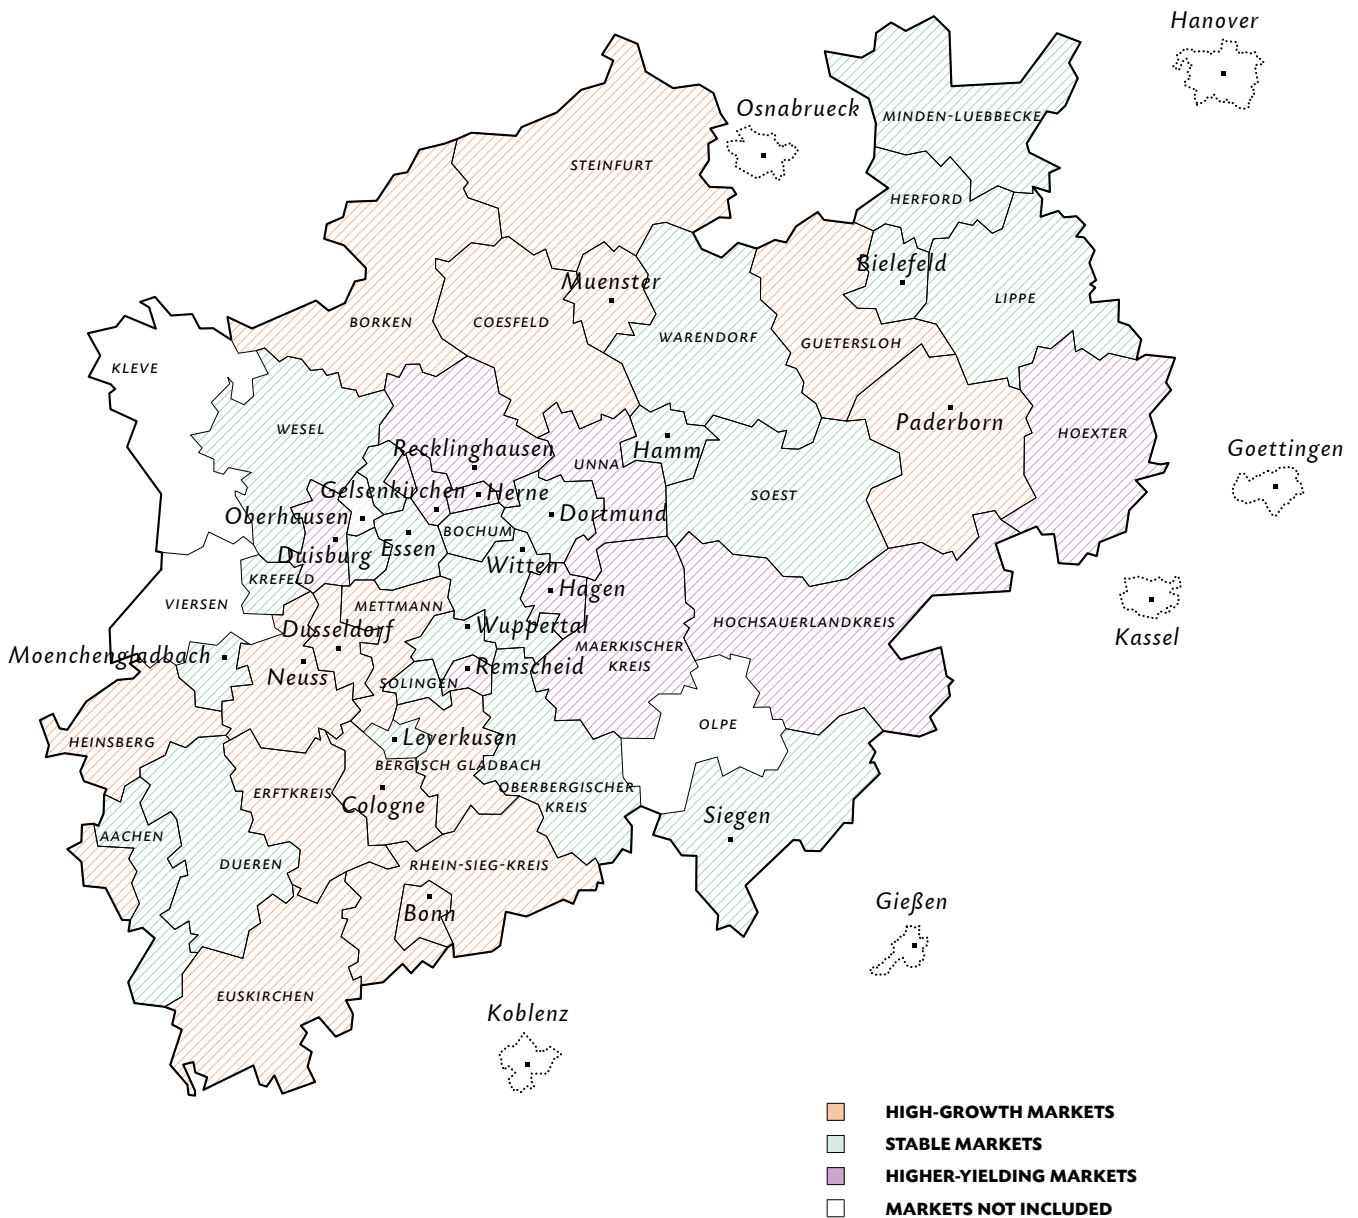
Hanover

Osnabrueck

MINDEN-LUEBBECKE

STEINFURT

HERFORD

Bielefeld

LIPPE

Muenster

BORKEN

COESFELD

WARENDORF

GUETERSLOH

KLEVE

Paderborn

HOEXTER

WESEL

Recklinghausen

UNNA

Hamm

Goettingen

Gelsenkirchen

Herne

SOEST

Oberhausen

Dortmund

BOCHUM

Duisburg

Essen

Witten

KREFELD

Hagen

Kassel

VIERSEN

METTMANN

Wuppertal

HOCHSAUERLANDKREIS

Dusseldorf

MAERKISCHER KREIS

Moenchengladbach

Neuss

Remscheid

SOLINGEN

OLPE

HEINSBERG

Leverkusen

BERGISCH GLADBACH

ERFTKREIS

OBERBERGISCHER KREIS

Cologne

Siegen

AACHEN

DUEREN

RHEIN-SIEG-KREIS

Gießen

Bonn

EUSKIRCHEN

Koblenz

HIGH-GROWTH MARKETS

STABLE MARKETS

HIGHER-YIELDING MARKETS

MARKETS NOT INCLUDED